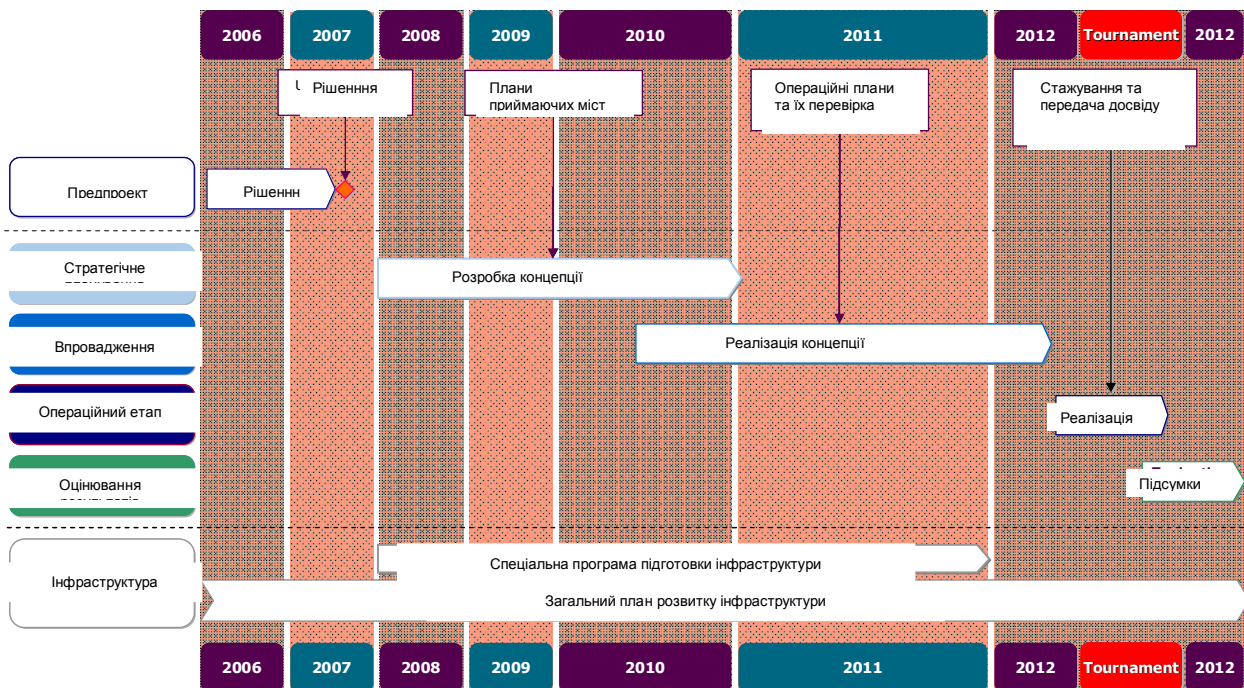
2006 2007 2008 2009 2010 2011 2012 Tournament 2012

Рішення

Плани приймаючих міст

Операційні плани та їх перевірка

Стажування та передача досвіду

Предпроект

Рішенн

Стратегічне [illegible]

Розробка концепції

Впровадження

Реалізація концепції

Операційний етап

Реалізація

Оцінювання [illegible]

Підсумки

Інфраструктура

Спеціальна програма підготовки інфраструктури

Загальний план розвитку інфраструктури

2006 2007 2008 2009 2010 2011 2012 Tournament 2012